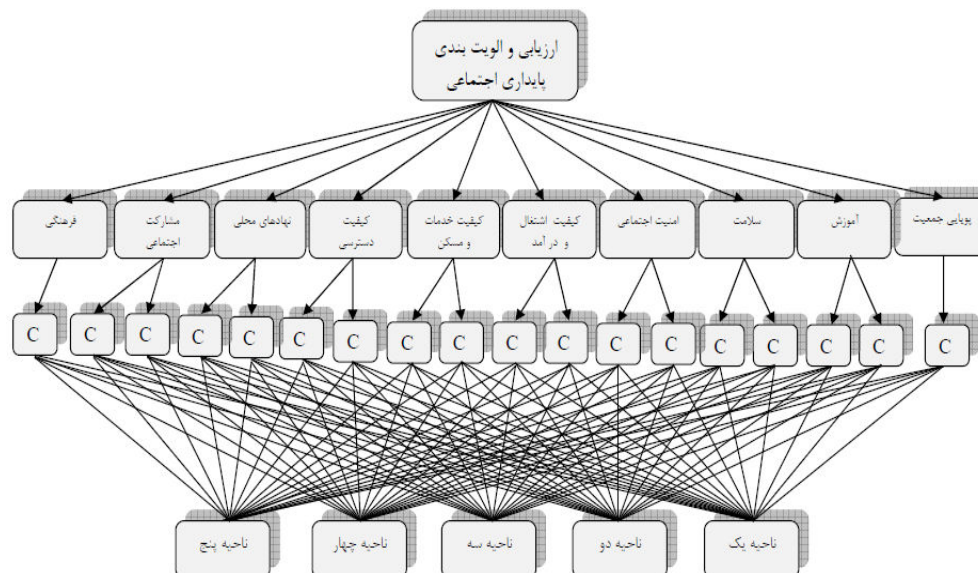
ارزیابی و الویت بندی پایداری اجتماعی

فرهنگی
مشارکت اجتماعی
نهادهای محلی
کیفیت دسترسی
کیفیت خدمات و مسکن
کیفیت اشتغال و در آمد
امنیت اجتماعی
سلامت
آموزش
پویایی جمعیت

C C C C C C C C C C C C C C C C C C

ناحیه پنج
ناحیه چهار
ناحیه سه
ناحیه دو
ناحیه یک